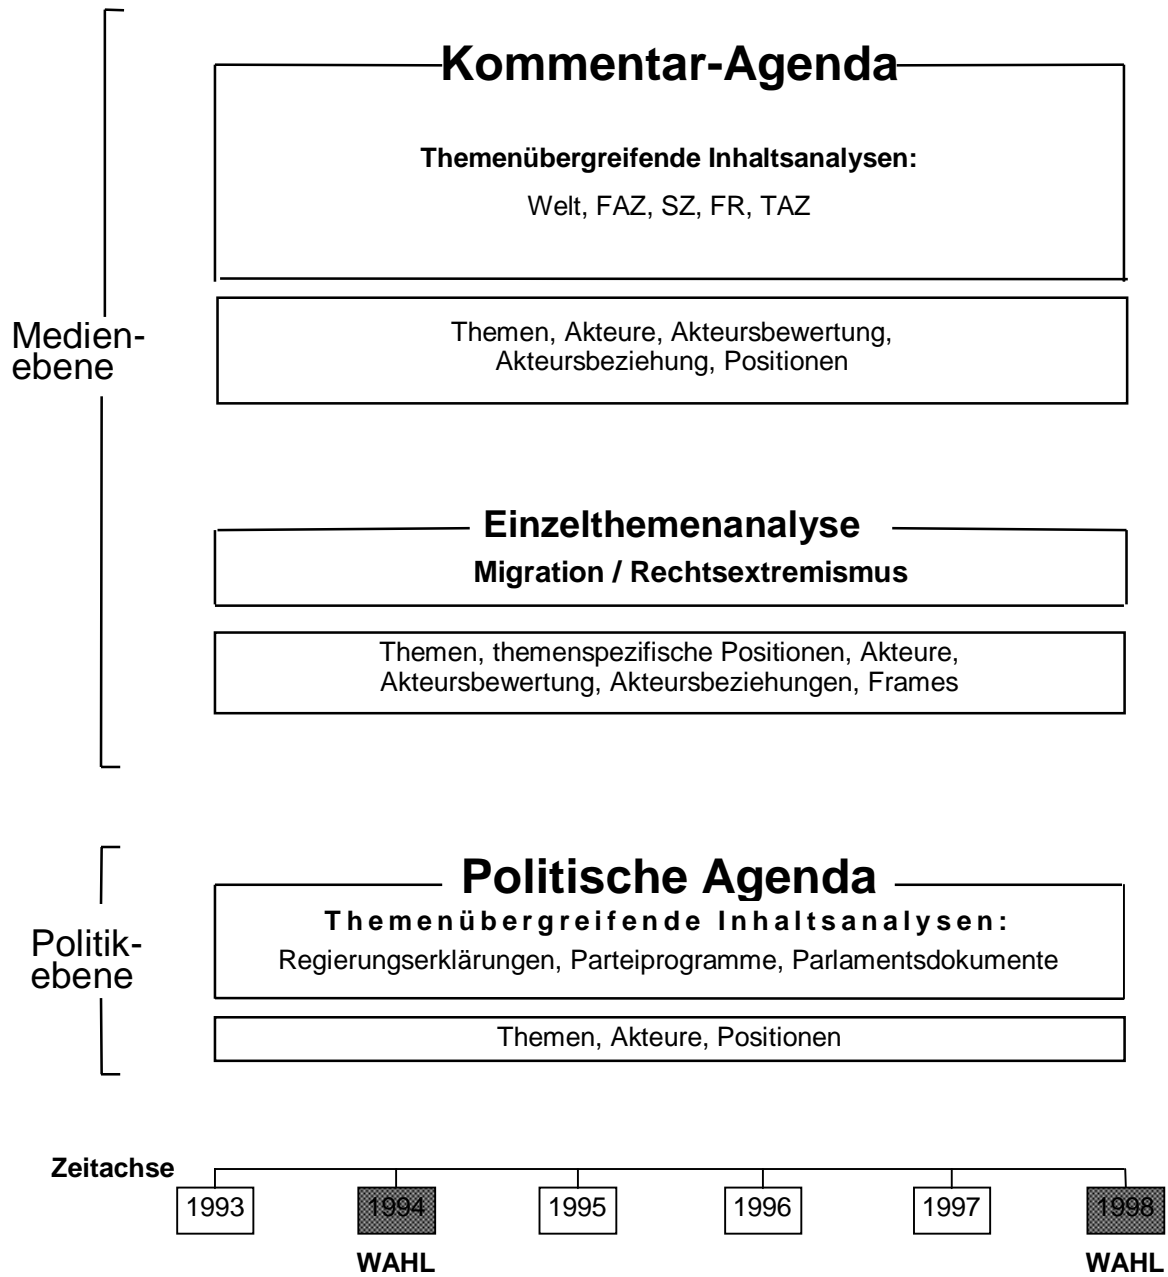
Kommentar-Agenda

Themenübergreifende Inhaltsanalysen:

Welt, FAZ, SZ, FR, TAZ

Medienebene

Themen, Akteure, Akteursbewertung, Akteursbeziehung, Positionen

Einzelthemenanalyse

Migration / Rechtsextremismus

Themen, themenspezifische Positionen, Akteure, Akteursbewertung, Akteursbeziehungen, Frames

Politische Agenda

Themenübergreifende Inhaltsanalysen:

Regierungserklärungen, Parteiprogramme, Parlamentsdokumente

Politikebene

Themen, Akteure, Positionen

Zeitachse

1993 1994 1995 1996 1997 1998

WAHL

WAHL